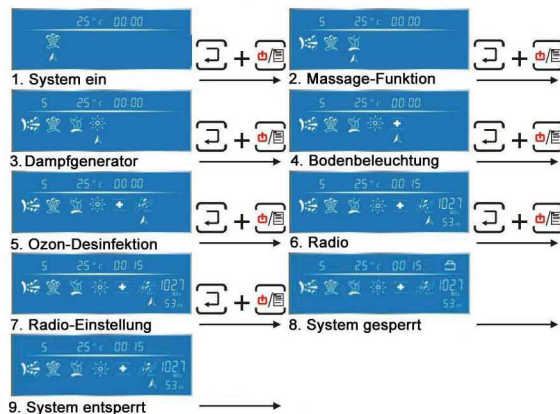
25°c 00:00

1. System ein

S 25°c 00:00

2. Massage-Funktion

S 25°c 00:00

3. Dampfgenerator

S 25°c 00:00

4. Bodenbeleuchtung

S 25°c 00:00

5. Ozon-Desinfektion

S 25°c 00:15 1027 53

6. Radio

S 25°c 00:15 1027 53

7. Radio-Einstellung

S 25°c 00:15 1027 53

8. System gesperrt

S 25°c 00:15 1027 53

9. System entsperrt